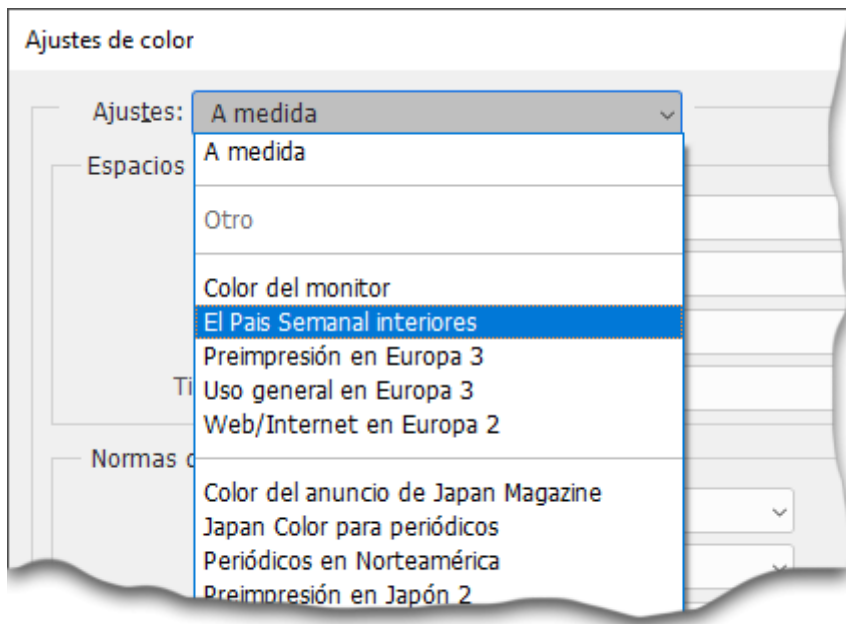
Ajustes de color

Ajustes: A medida

Espacios

Ti

Normas d

A medida

Otro

Color del monitor
El Pais Semanal interiores
Preimpresión en Europa 3
Uso general en Europa 3
Web/Internet en Europa 2

Color del anuncio de Japan Magazine
Japan Color para periódicos
Periódicos en Norteamérica
Preimpresión en Japón 2